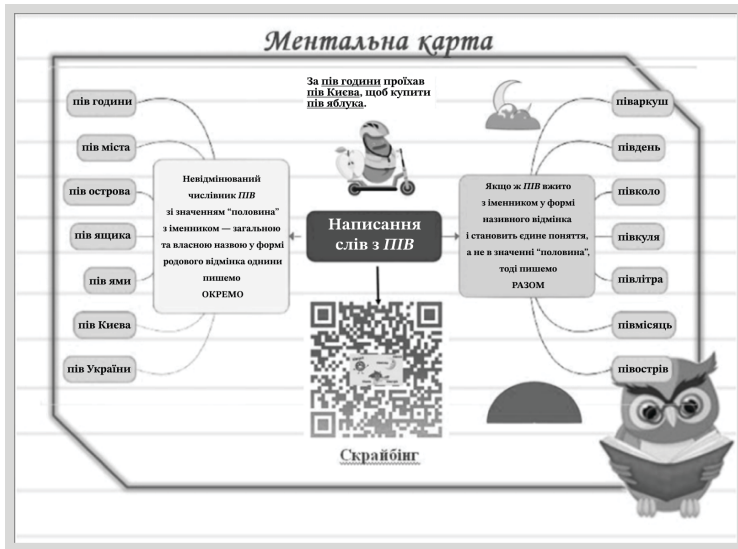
Ментальна карта

За пів години проїхав пів Києва, щоб купити пів яблука.

пів години

пів міста

пів острова

пів ящика

пів ями

пів Києва

пів України

Невідмінюваний числівник *ПІВ* зі значенням "половина" з іменником — загальною та власною назвою у формі родового відмінка однини пишемо ОКРЕМО

Написання слів з *ПІВ*

Якщо ж *ПІВ* вжито з іменником у формі називного відмінка і становить єдине поняття, а не в значенні "половина", тоді пишемо РАЗОМ

піваркуш

південь

півколо

півкуля

півлітра

півмісяць

півострів

Скрайбінг